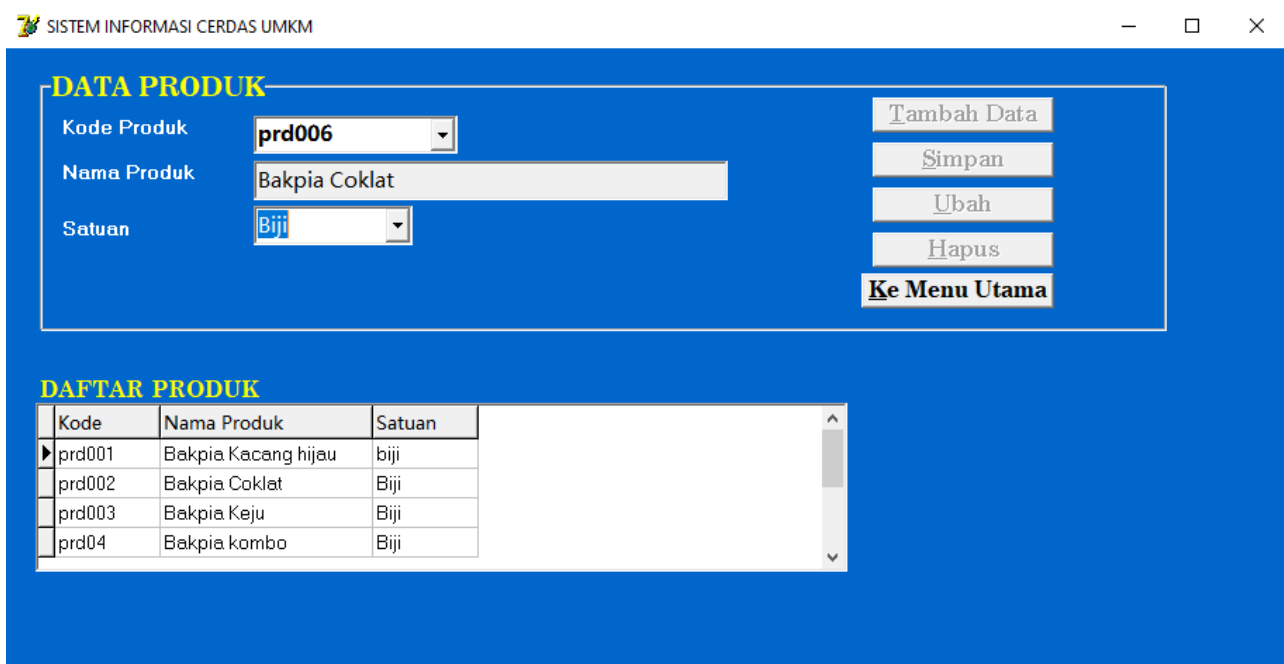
SISTEM INFORMASI CERDAS UMKM

DATA PRODUK

Kode Produk prd006

Nama Produk Bakpia Coklat

Satuan Biji

Tambah Data

Simpan

Ubah

Hapus

Ke Menu Utama

DAFTAR PRODUK

| Kode | Nama Produk | Satuan |
|---|---|---|
| prd001 | Bakpia Kacang hijau | biji |
| prd002 | Bakpia Coklat | Biji |
| prd003 | Bakpia Keju | Biji |
| prd04 | Bakpia kombo | Biji |